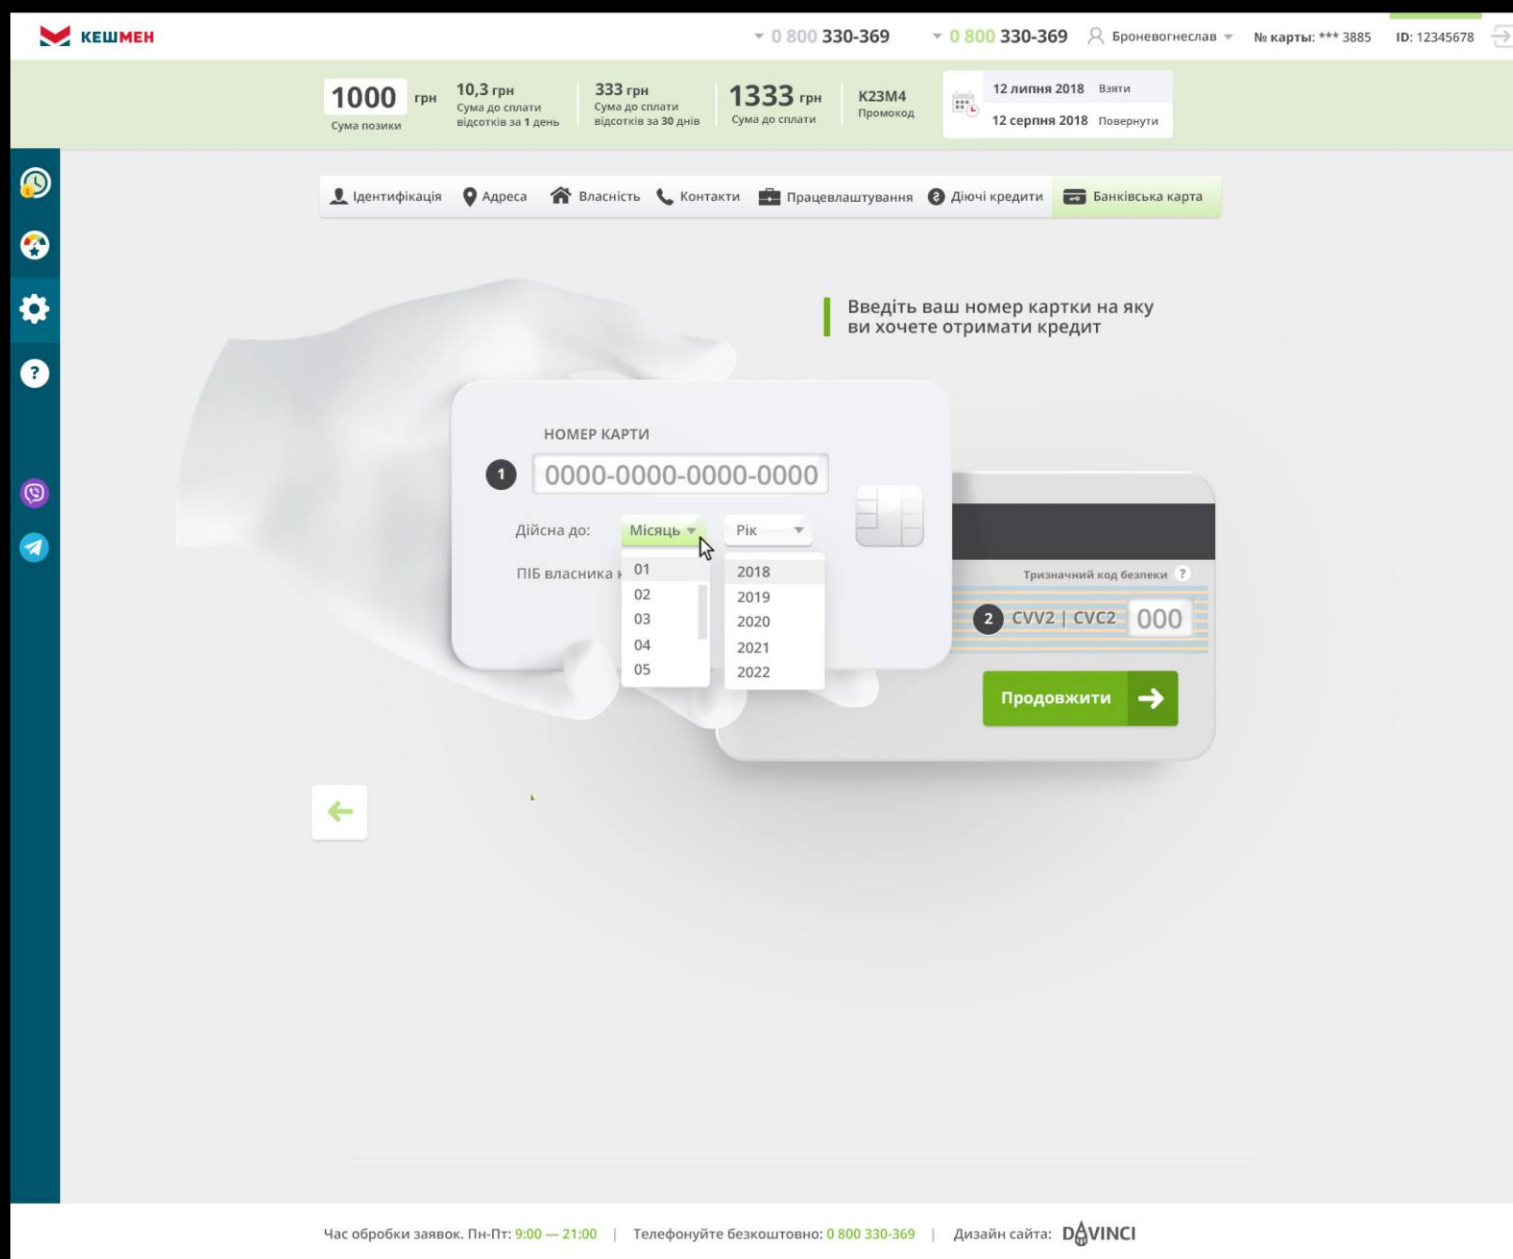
КЕШМЕН

0 800 330-369 0 800 330-369 Броневогнеслав № карты: *** 3885 ID: 12345678

1000 грн Сума позики
10,3 грн Сума до сплати відсотків за 1 день
333 грн Сума до сплати відсотків за 30 днів
1333 грн Сума до сплати
K23M4 Промокод
12 липня 2018 Взяти
12 серпня 2018 Повернути

Ідентифікація Адреса Власність Контакти Працевлаштування Діючі кредити Банківська карта

Введіть ваш номер картки на яку ви хочете отримати кредит

НОМЕР КАРТИ
1 0000-0000-0000-0000
Дійсна до: Місяць Рік
ПІБ власника к
01
02
03
04
05
2018
2019
2020
2021
2022

Тризначний код безпеки ?
2 CVV2 | CVC2 000

Продовжити

Час обробки заявок. Пн-Пт: 9:00 — 21:00 | Телефонуйте безкоштовно: 0 800 330-369 | Дизайн сайта: DAVINCI